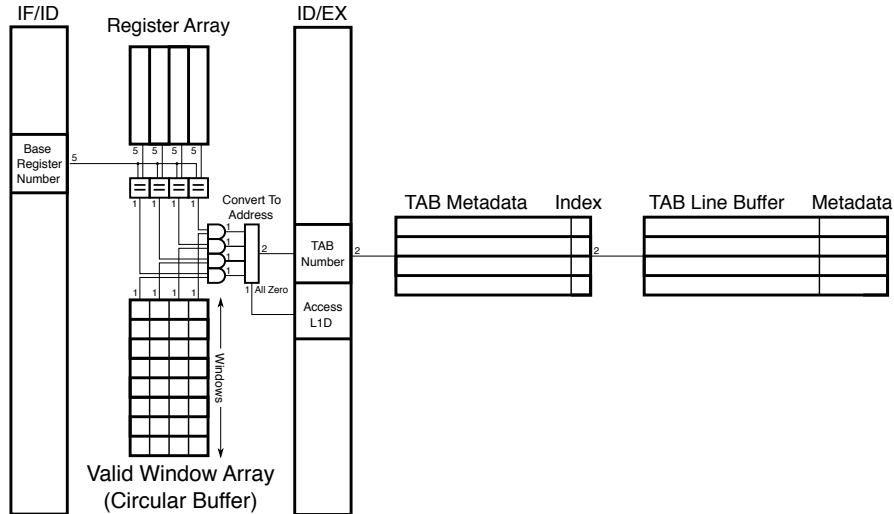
IF/ID

Register Array

ID/EX

Base Register Number

5

5 5 5 5

= = = =

1 1 1 1

Convert To Address

1
1
1
1

2

TAB Number

2

1 All Zero

Access L1D

1 1 1 1

Windows

Valid Window Array (Circular Buffer)

TAB Metadata

Index

TAB Line Buffer

Metadata

2